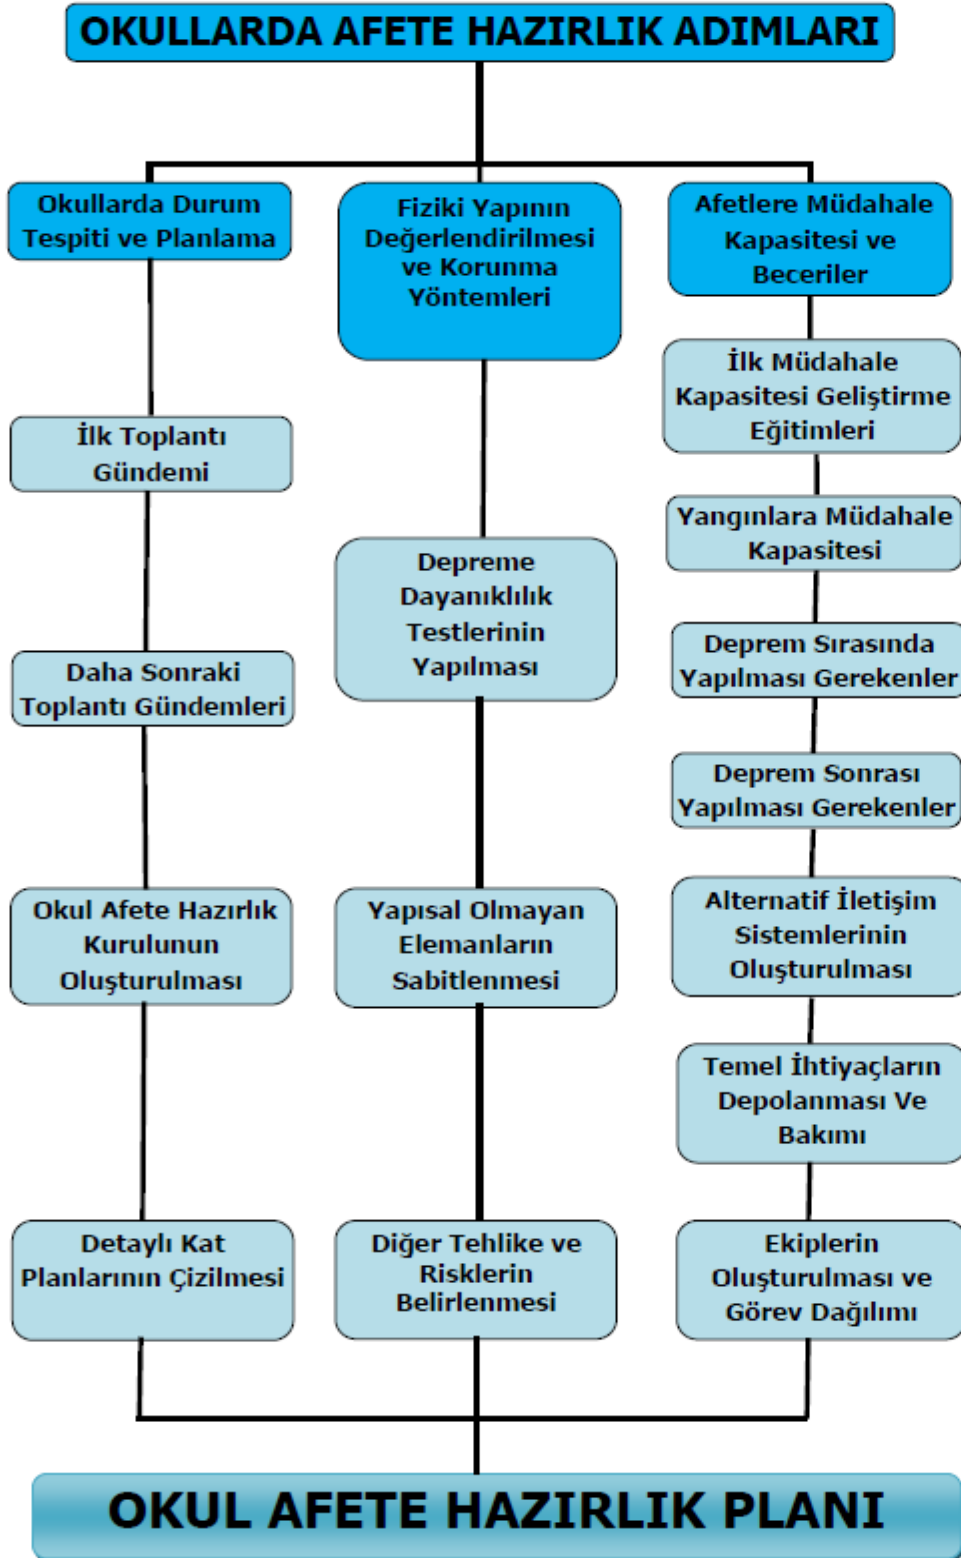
OKULLARDA AFETE HAZIRLIK ADIMLARI

Okullarda Durum Tespiti ve Planlama

İlk Toplantı Gündemi

Daha Sonraki Toplantı Gündemleri

Okul Afete Hazırlık Kurulunun Oluşturulması

Detaylı Kat Planlarının Çizilmesi

Fiziki Yapının Değerlendirilmesi ve Korunma Yöntemleri

Depreme Dayanıklılık Testlerinin Yapılması

Yapısal Olmayan Elemanların Sabitlenmesi

Diğer Tehlike ve Risklerin Belirlenmesi

Afetlere Müdahale Kapasitesi ve Beceriler

İlk Müdahale Kapasitesi Geliştirme Eğitimleri

Yangınlara Müdahale Kapasitesi

Deprem Sırasında Yapılması Gerekenler

Deprem Sonrası Yapılması Gerekenler

Alternatif İletişim Sistemlerinin Oluşturulması

Temel İhtiyaçların Depolanması Ve Bakımı

Ekiplerin Oluşturulması ve Görev Dağılımı

OKUL AFETE HAZIRLIK PLANI